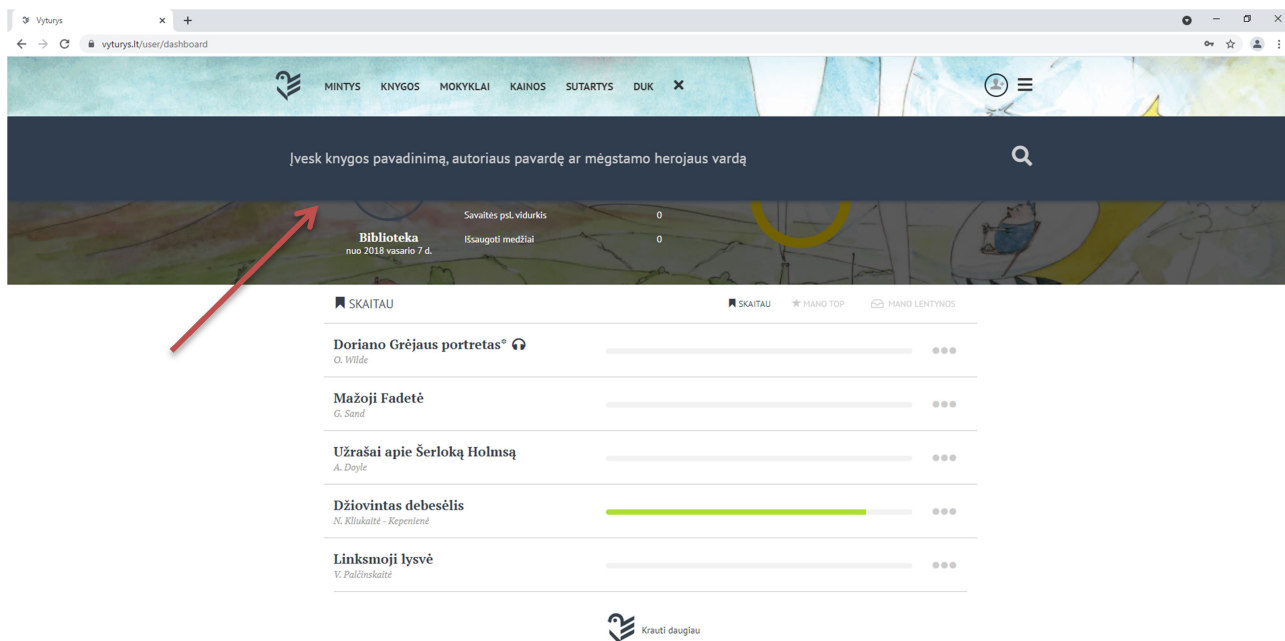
Vyturys
vyturys.lt/user/dashboard

MINTYS KNYGOS MOKYKLAI KAINOS SUTARTYS DUK

Įvesk knygos pavadinimą, autoriaus pavardę ar mėgstamo herojaus vardą

Savaitės psl. vidurkis 0
Biblioteka
nuo 2018 vasario 7 d.
Išsaugoti medžiai 0

SKAITAU

SKAITAU MANO TOP MANO LENTYNOS

Doriano Grėjaus portretas°
O. Wilde

Mažoji Fadetė
G. Sand

Užrašai apie Šerloką Holmsą
A. Doyle

Džiovintas debesėlis
N. Kliukaitė - Kepenienė

Linksmoji lysvė
V. Palčinskaitė

Krauti daugiau